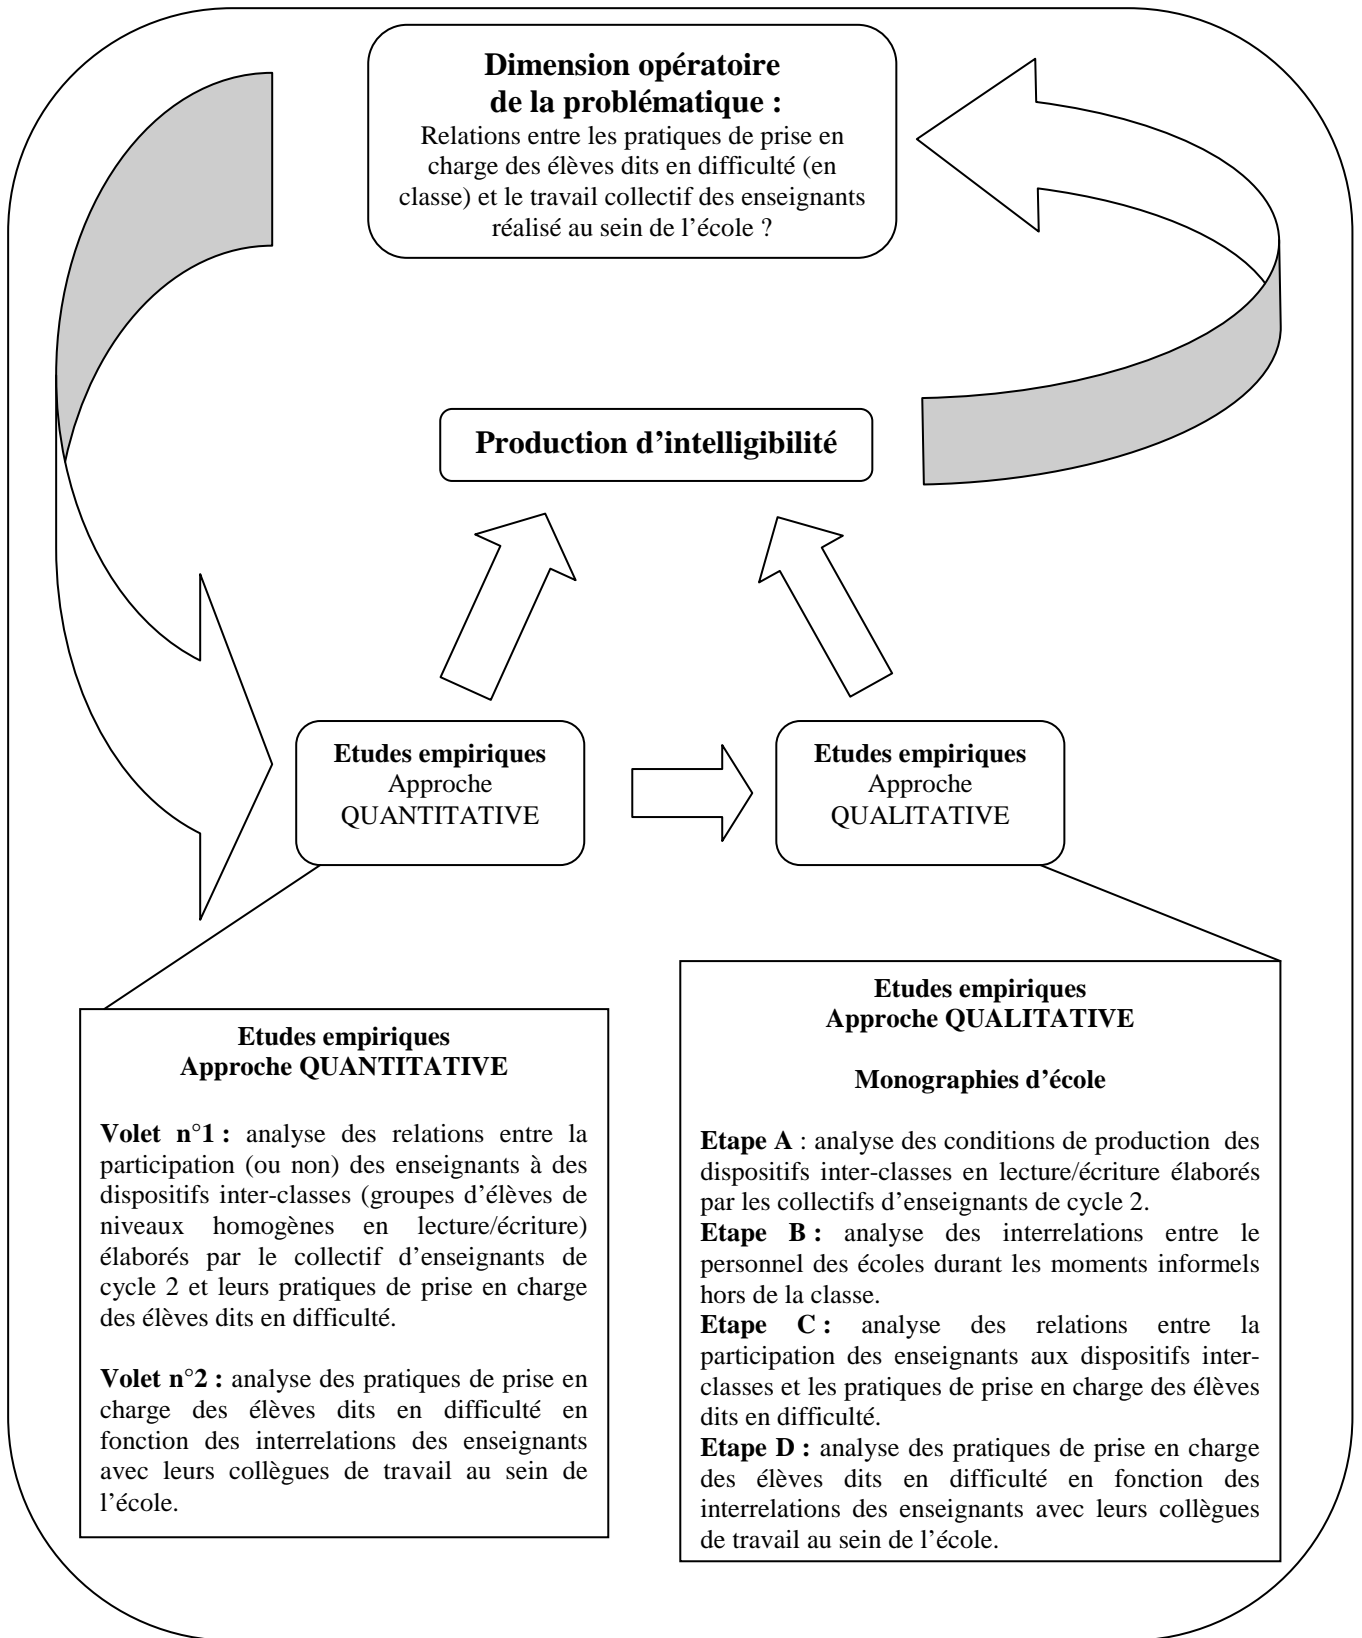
**Dimension opératoire de la problématique :**
Relations entre les pratiques de prise en charge des élèves dits en difficulté (en classe) et le travail collectif des enseignants réalisé au sein de l'école ?

**Production d'intelligibilité**

**Etudes empiriques**
Approche
QUANTITATIVE

**Etudes empiriques**
Approche
QUALITATIVE

**Etudes empiriques**
**Approche QUANTITATIVE**

**Volet n°1 :** analyse des relations entre la participation (ou non) des enseignants à des dispositifs inter-classes (groupes d'élèves de niveaux homogènes en lecture/écriture) élaborés par le collectif d'enseignants de cycle 2 et leurs pratiques de prise en charge des élèves dits en difficulté.

**Volet n°2 :** analyse des pratiques de prise en charge des élèves dits en difficulté en fonction des interrelations des enseignants avec leurs collègues de travail au sein de l'école.

**Etudes empiriques**
**Approche QUALITATIVE**

**Monographies d'école**

**Etape A** : analyse des conditions de production des dispositifs inter-classes en lecture/écriture élaborés par les collectifs d'enseignants de cycle 2.
**Etape B :** analyse des interrelations entre le personnel des écoles durant les moments informels hors de la classe.
**Etape C :** analyse des relations entre la participation des enseignants aux dispositifs inter-classes et les pratiques de prise en charge des élèves dits en difficulté.
**Etape D :** analyse des pratiques de prise en charge des élèves dits en difficulté en fonction des interrelations des enseignants avec leurs collègues de travail au sein de l'école.